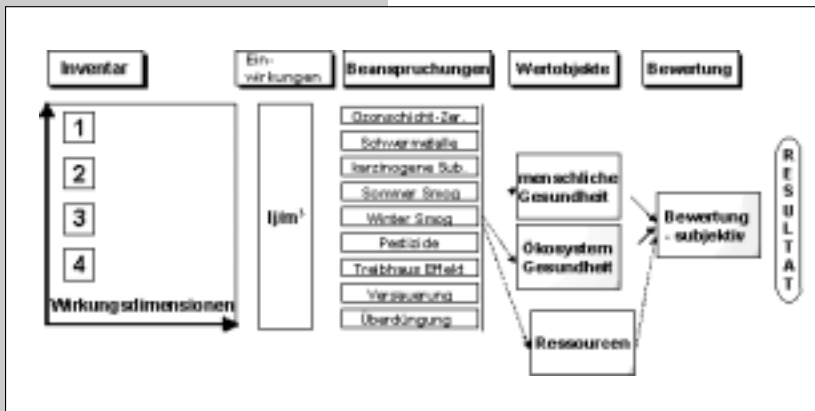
Inventar

Ein-wirkungen

Beanspruchungen

Wertobjekte

Bewertung

1

2

3

4

Wirkungsdimensionen

Ij/m³

Ozonschicht-Zer.

Schwermetalle

karzinogene Sub.

Sommer Smog

Winter Smog

Pestizide

Treibhaus Effekt

Versauerung

Überdüngung

menschliche Gesundheit

Ökosystem Gesundheit

Ressourcen

Bewertung - subjektiv

R E S U L T A T